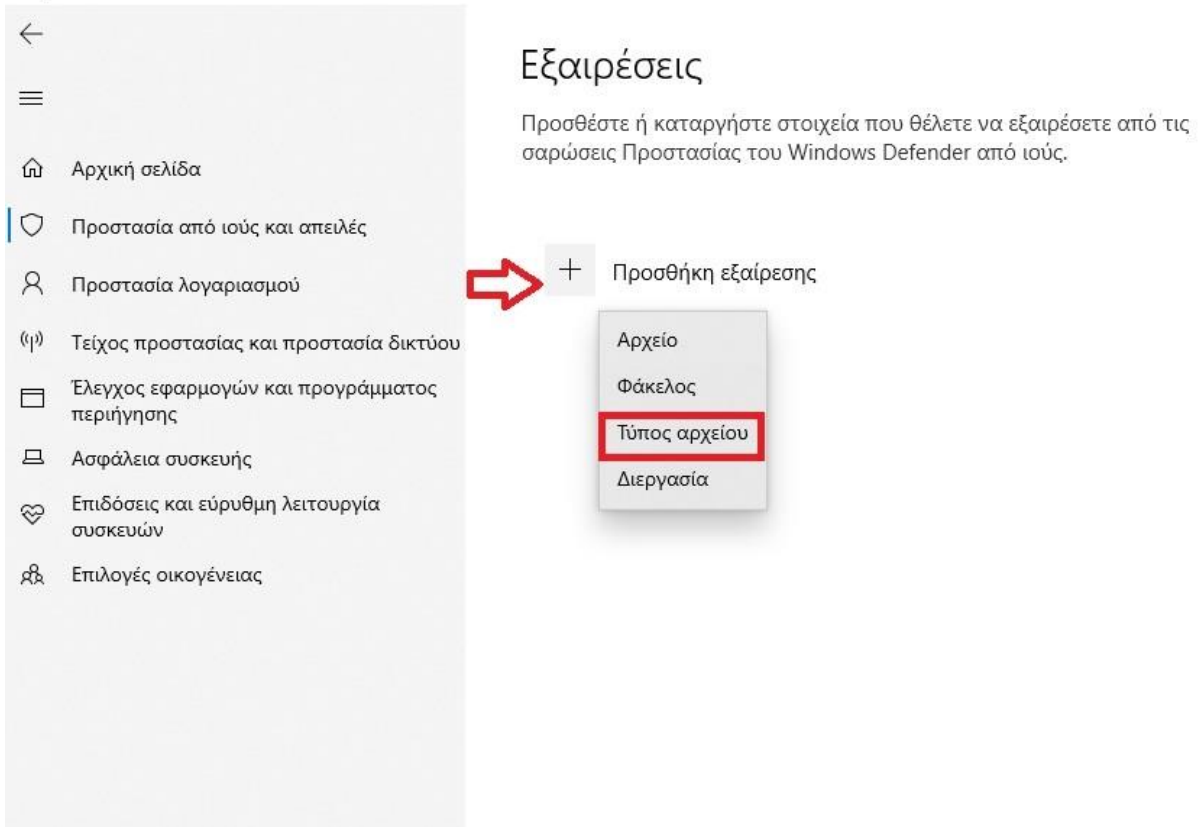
Αρχική σελίδα

Προστασία από ιούς και απειλές

Προστασία λογαριασμού

Τείχος προστασίας και προστασία δικτύου

Έλεγχος εφαρμογών και προγράμματος περιήγησης

Ασφάλεια συσκευής

Επιδόσεις και εύρυθμη λειτουργία συσκευών

Επιλογές οικογένειας

Εξαιρέσεις

Προσθέστε ή καταργήστε στοιχεία που θέλετε να εξαιρέσετε από τις σαρώσεις Προστασίας του Windows Defender από ιούς.

+ Προσθήκη εξαίρεσης

Αρχείο

Φάκελος

Τύπος αρχείου

Διεργασία